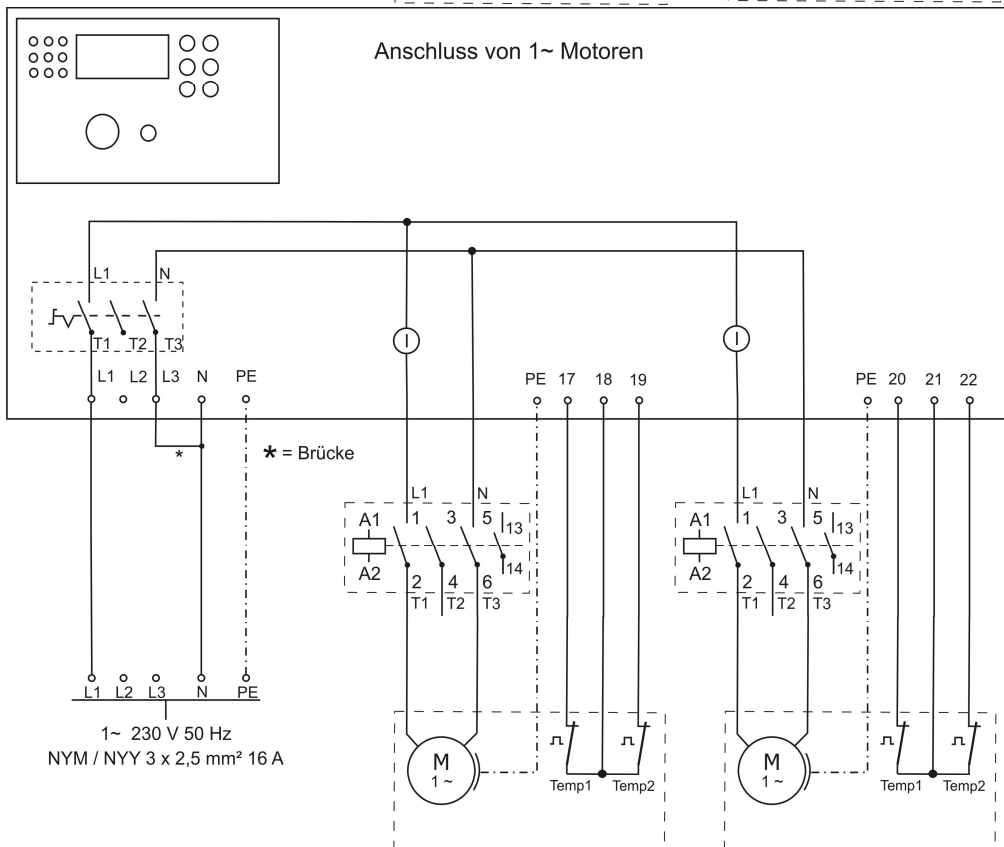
Anschluss von 1~ Motoren

L1 N

T1 T2 T3

L1 L2 L3 N PE

*

* = Brücke

I

I

PE 17 18 19

PE 20 21 22

L1 N

A1 1 3 5 13

A2 2 4 6 14

T1 T2 T3

L1 N

A1 1 3 5 13

A2 2 4 6 14

T1 T2 T3

L1 L2 L3 N PE

1~ 230 V 50 Hz
NYM / NYY 3 x 2,5 mm² 16 A

M
1 ~

Temp1 Temp2

M
1 ~

Temp1 Temp2